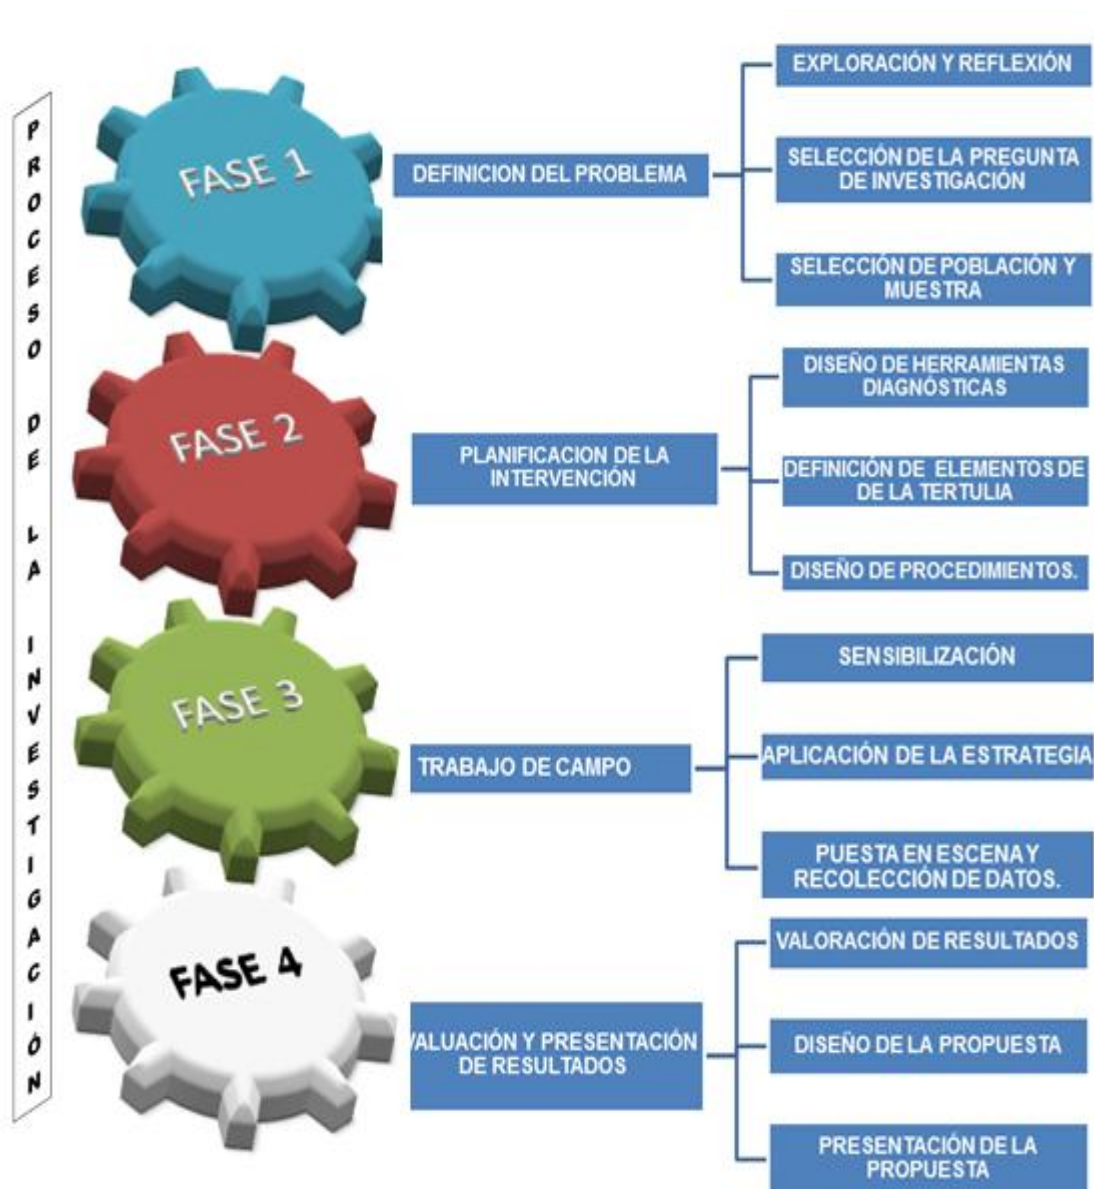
PROCESO DE LA INVESTIGACIÓN

FASE 1

DEFINICION DEL PROBLEMA

EXPLORACIÓN Y REFLEXIÓN

SELECCIÓN DE LA PREGUNTA DE INVESTIGACIÓN

SELECCIÓN DE POBLACIÓN Y MUESTRA

FASE 2

PLANIFICACION DE LA INTERVENCIÓN

DISEÑO DE HERRAMIENTAS DIAGNÓSTICAS

DEFINICIÓN DE ELEMENTOS DE DE LA TERTULIA

DISEÑO DE PROCEDIMIENTOS.

FASE 3

TRABAJO DE CAMPO

SENSIBILIZACIÓN

APLICACIÓN DE LA ESTRATEGIA

PUESTA EN ESCENA Y RECOLECCIÓN DE DATOS.

FASE 4

VALUACIÓN Y PRESENTACIÓN DE RESULTADOS

VALORACIÓN DE RESULTADOS

DISEÑO DE LA PROPUESTA

PRESENTACIÓN DE LA PROPUESTA